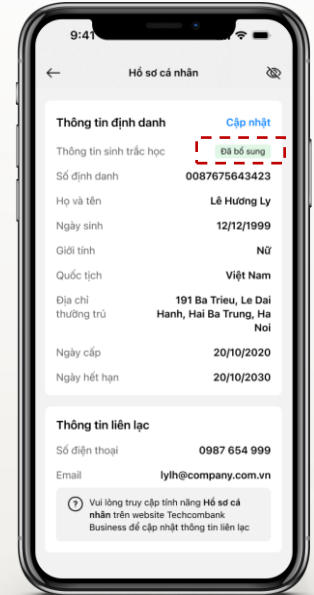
9:41

Hồ sơ cá nhân

Thông tin định danh
Cập nhật

Thông tin sinh trắc học
Đã bổ sung

Số định danh
0087675643423

Họ và tên
Lê Hương Ly

Ngày sinh
12/12/1999

Giới tính
Nữ

Quốc tịch
Việt Nam

Địa chỉ thường trú
191 Ba Trieu, Le Dai Hanh, Hai Ba Trung, Ha Noi

Ngày cấp
20/10/2020

Ngày hết hạn
20/10/2030

Thông tin liên lạc

Số điện thoại
0987 654 999

Email
lylh@company.com.vn

Vui lòng truy cập tính năng Hồ sơ cá nhân trên website Techcombank Business để cập nhật thông tin liên lạc